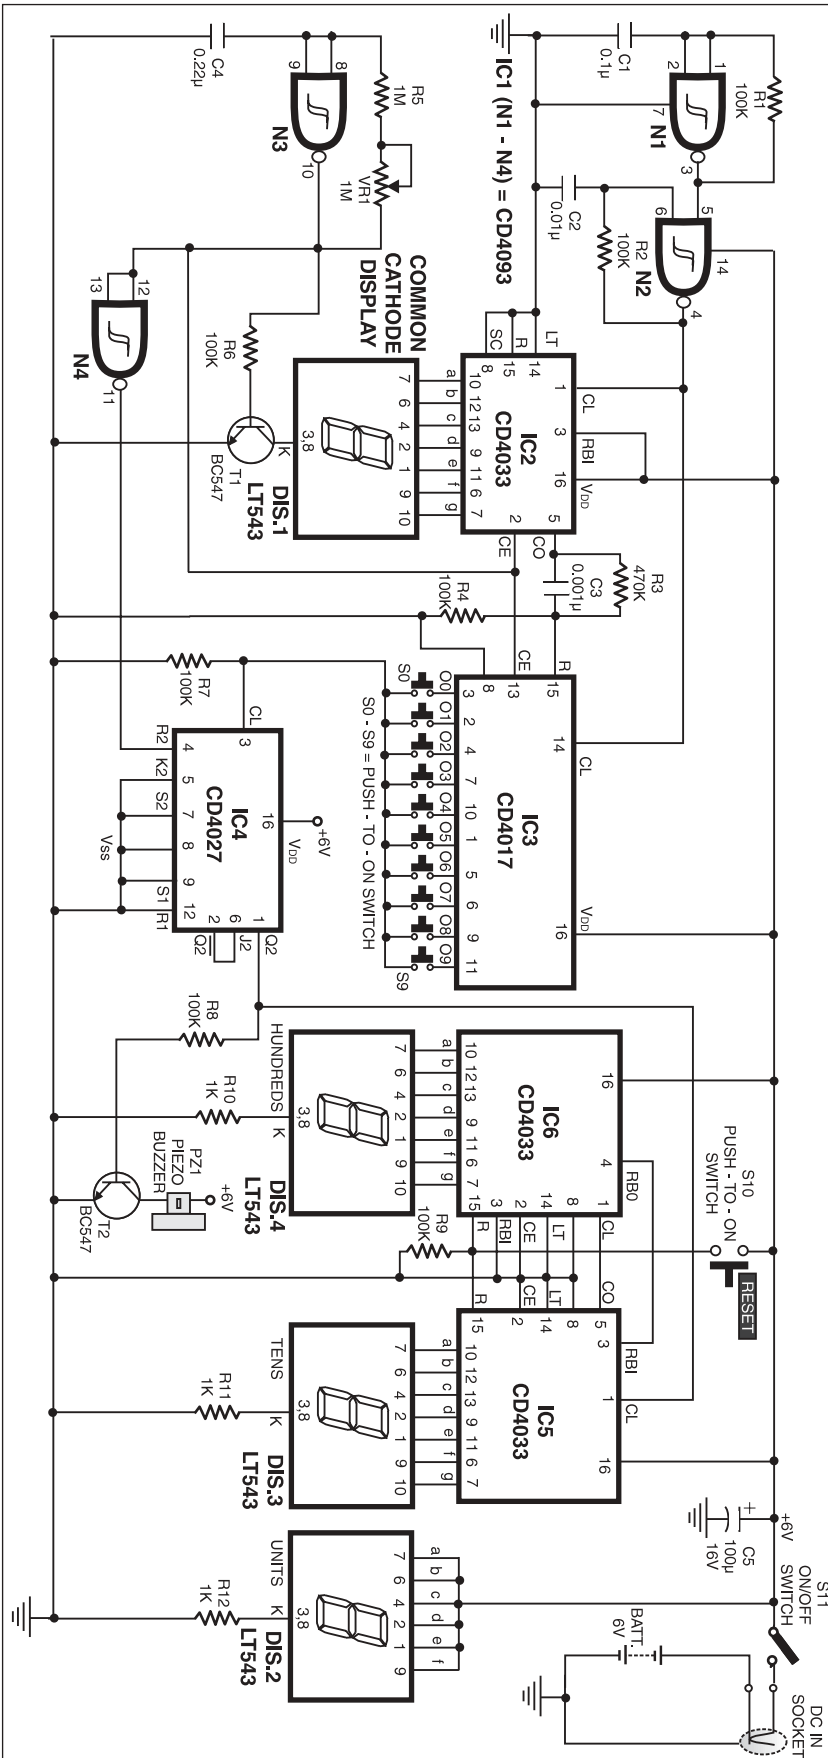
C4
0.22μ
9
8
N3
10
R5
1M
VR1
1M
13
12
N4
11
COMMON CATHODE DISPLAY
R6
100K
T1
BC547
IC1 (N1 - N4) = CD4093
C1
0.1μ
2
1
7
N1
3
R1
100K
C2
0.01μ
6
5
N2
4
14
R2
100K
SC
R
LT
8
15
14
10
12
13
9
11
6
7
a
b
c
d
e
f
g
7
6
4
2
1
9
10
3,8
K
DIS.1
LT543
IC2
CD4033
CL
1
RBI
3
16
VDD
2
5
CE
CO
R3
470K
C3
0.001μ
R4
100K
CE
R
13
8
15
IC3
CD4017
CL
14
VDD
16
3
2
4
7
10
1
5
6
9
11
O0
O1
O2
O3
O4
O5
O6
O7
O8
O9
S0
S9
S0 - S9 = PUSH - TO - ON SWITCH
R7
100K
CL
3
R2
4
K2
5
S2
7
8
9
S1
12
R1
IC4
CD4027
16
VDD
+6V
1
6
2
Q2
J2
Q2
Vss
R8
100K
T2
BC547
PZ1
PIEZO
BUZZER
+6V
HUNDREDS
R10
1K
K
3,8
7
6
4
2
1
9
10
a
b
c
d
e
f
g
10
12
13
9
11
6
7
15
DIS.4
LT543
IC6
CD4033
16
4
RB0
1
8
14
2
3
CL
LT
CE
RBI
R
R9
100K
S10
PUSH - TO - ON
SWITCH
RESET
CO
LT
CE
R
15
2
14
8
5
3
RBI
IC5
CD4033
1
CL
16
10
12
13
9
11
6
7
a
b
c
d
e
f
g
7
6
4
2
1
9
10
3,8
K
TENS
R11
1K
DIS.3
LT543
+6V
C5
100μ
16V
S11
ON/OFF
SWITCH
BATT.
6V
DC IN
SOCKET
a
b
c
d
e
f
7
6
4
2
1
9
UNITS
3,8
K
R12
1K
DIS.2
LT543